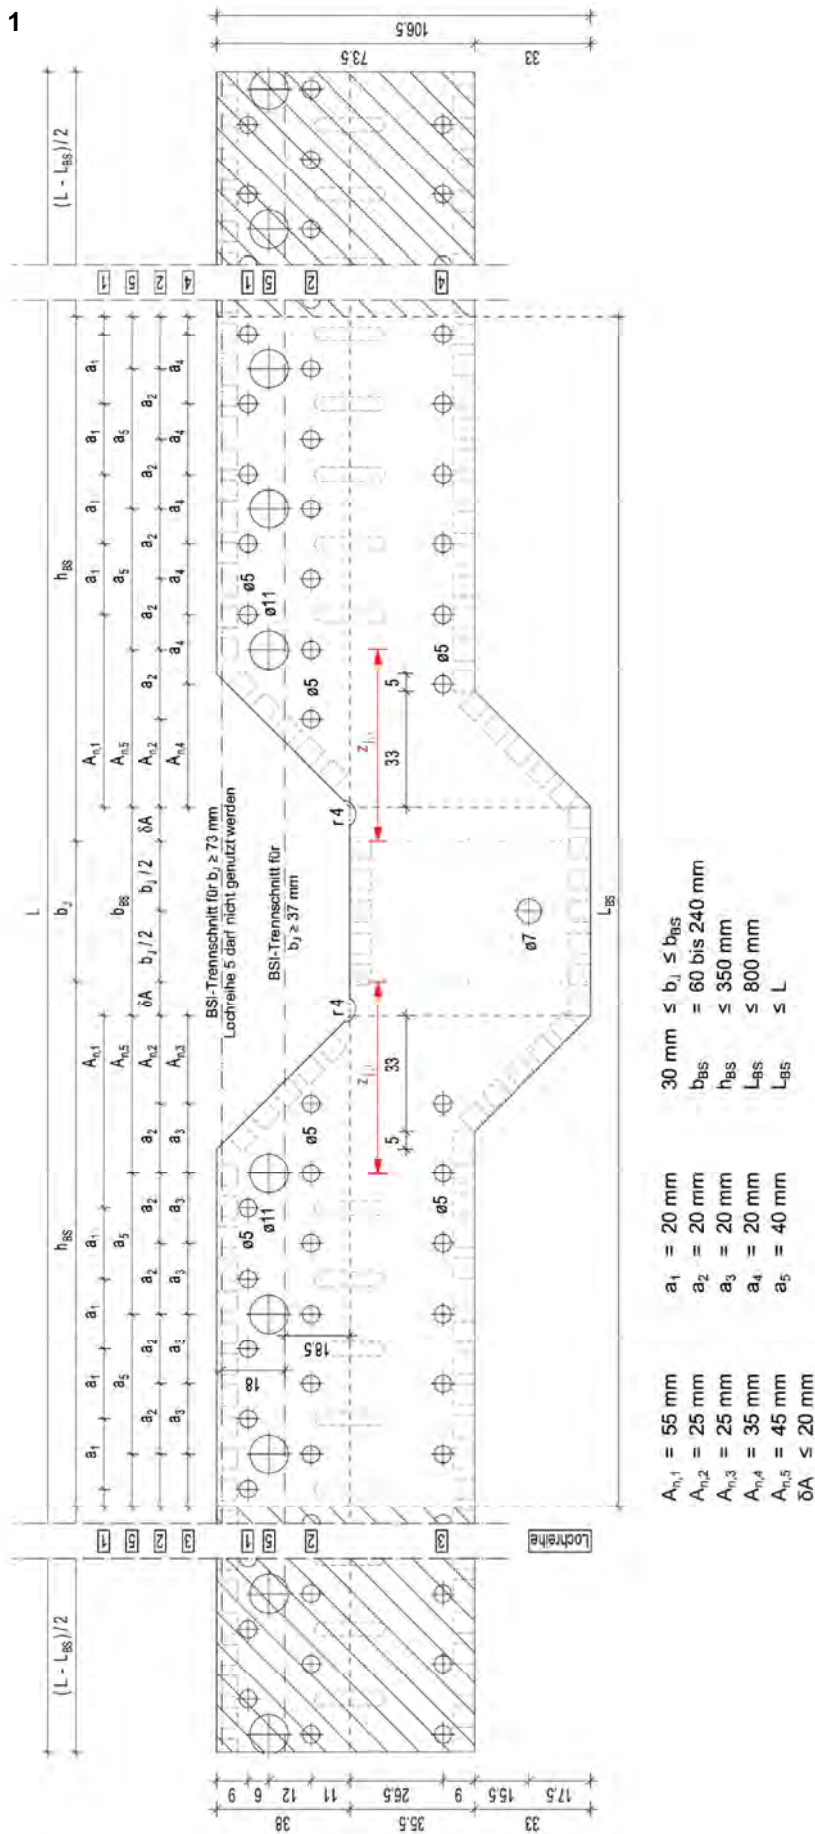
1

106,5
73,5
33

(L - $L_{BS}$) / 2

1 5 2 4
1 5 2 4

$h_{BS}$
$a_1$ $a_1$ $a_1$ $a_1$
$a_5$ $a_5$
$a_2$ $a_2$ $a_2$ $a_2$
$a_4$ $a_4$ $a_4$ $a_4$

ø5
ø11
ø5
ø5

$A_{n,1}$
$A_{n,5}$
$A_{n,2}$
$A_{n,4}$

5
33
$z_{j,i}$
r 4

L
$b_j$
$b_{BS}$
δA
$b_j$ / 2
$b_j$ / 2
δA

BSI-Trennschnitt für $b_j \geq 73$ mm
Lochreihe 5 darf nicht genutzt werden

BSI-Trennschnitt für $b_j \geq 37$ mm

ø7

$L_{BS}$

$A_{n,1}$
$A_{n,5}$
$A_{n,2}$
$A_{n,3}$

r 4
33
$z_{j,i}$
5

ø5
ø11
ø5
ø5

$h_{BS}$
$a_1$ $a_1$ $a_1$ $a_1$
$a_5$ $a_5$
$a_2$ $a_2$ $a_2$ $a_2$
$a_3$ $a_3$ $a_3$ $a_3$

18,5
18

1 5 2 3
1 5 2 3
Lochreihe

(L - $L_{BS}$) / 2

9 6 12 11 26,5 9 15,5 17,5
38
35,5
33

$A_{n,1}$ = 55 mm
$A_{n,2}$ = 25 mm
$A_{n,3}$ = 25 mm
$A_{n,4}$ = 35 mm
$A_{n,5}$ = 45 mm
δA ≤ 20 mm

$a_1$ = 20 mm
$a_2$ = 20 mm
$a_3$ = 20 mm
$a_4$ = 20 mm
$a_5$ = 40 mm

30 mm ≤ $b_j$ ≤ $b_{BS}$
$b_{BS}$ = 60 bis 240 mm
$h_{BS}$ ≤ 350 mm
$L_{BS}$ ≤ 800 mm
$L_{BS}$ ≤ L